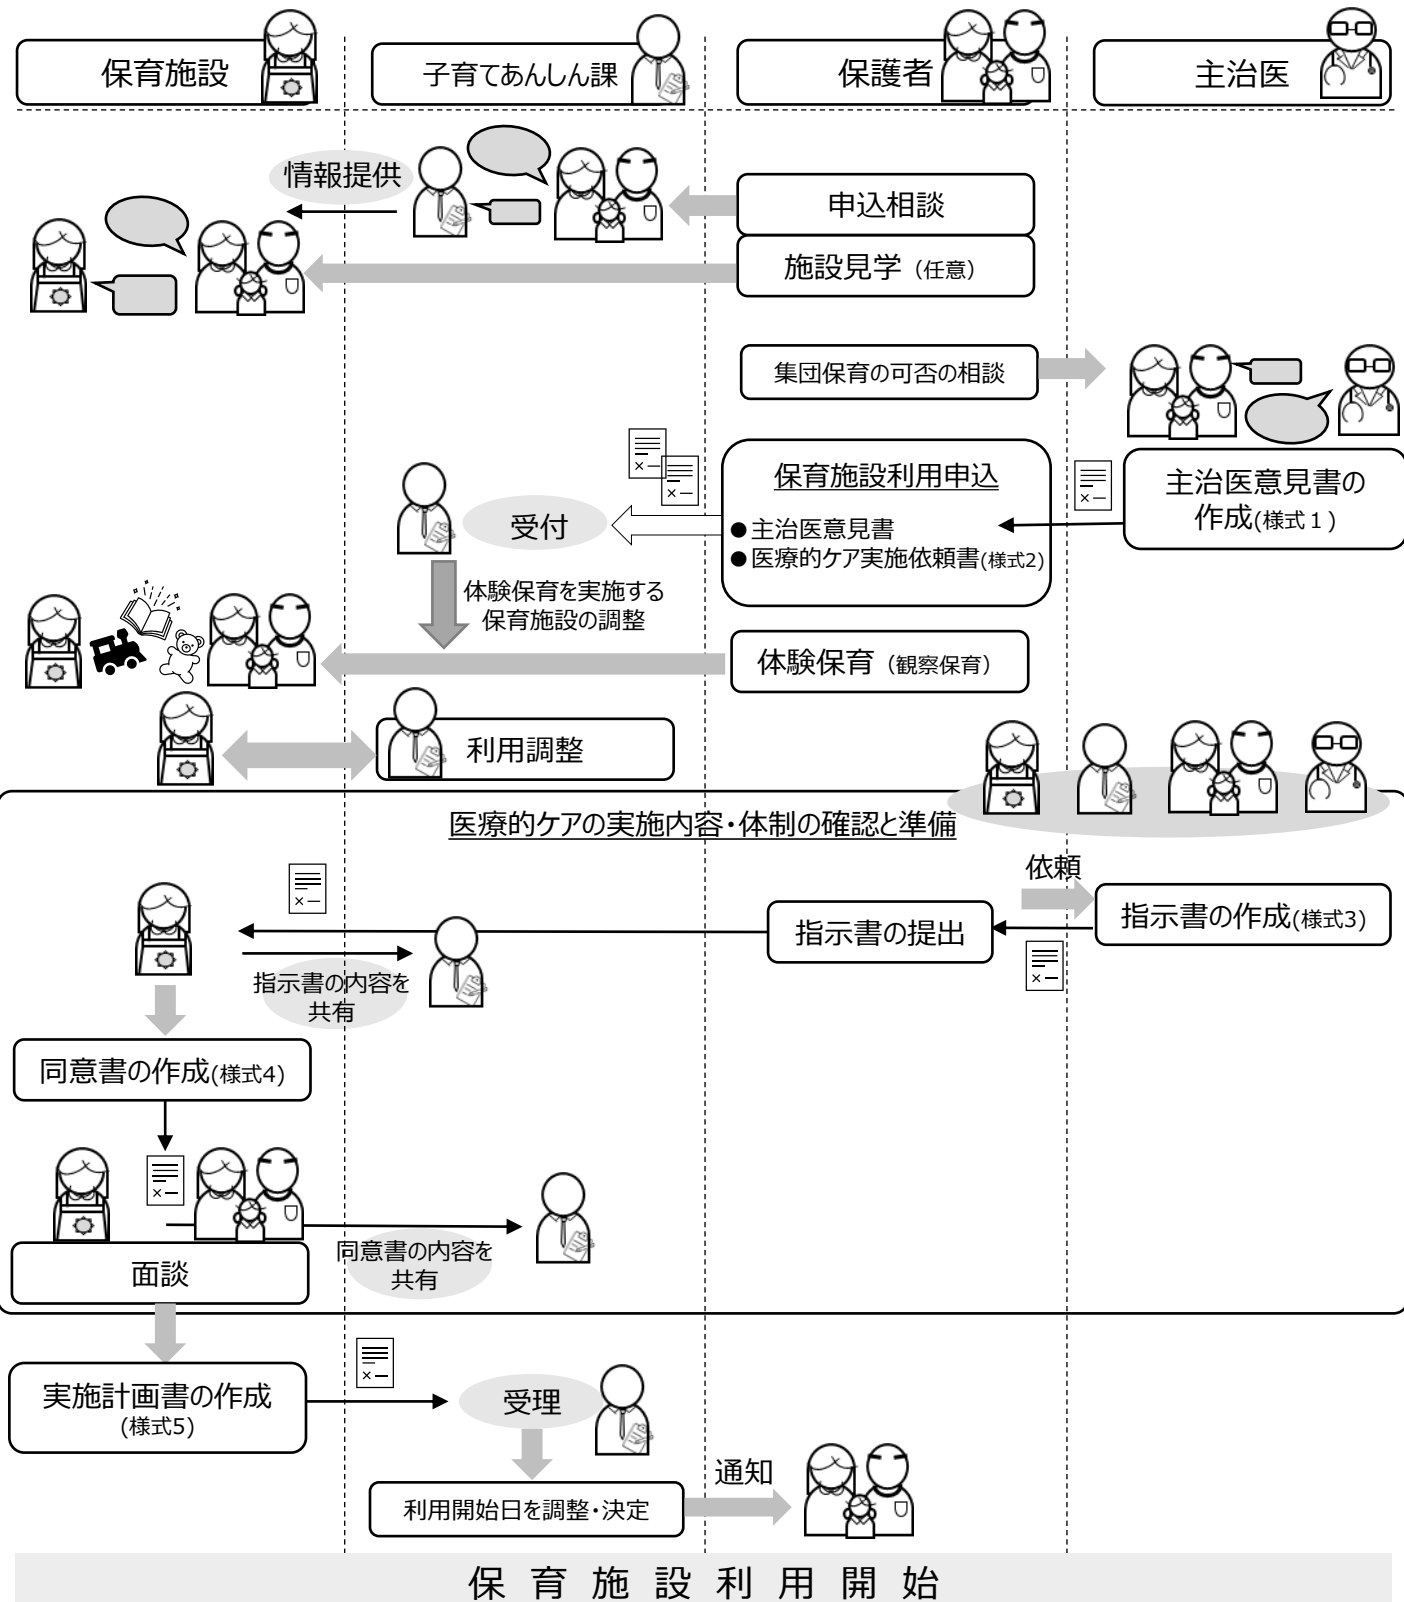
保育施設

子育てあんしん課

保護者

主治医

情報提供

申込相談

施設見学（任意）

集団保育の可否の相談

保育施設利用申込

●主治医意見書
●医療的ケア実施依頼書(様式2)

主治医意見書の作成(様式１)

受付

体験保育を実施する保育施設の調整

体験保育（観察保育）

利用調整

医療的ケアの実施内容・体制の確認と準備

依頼

指示書の作成(様式3)

指示書の提出

指示書の内容を共有

同意書の作成(様式4)

面談

同意書の内容を共有

実施計画書の作成(様式5)

受理

利用開始日を調整・決定

通知

保 育 施 設 利 用 開 始